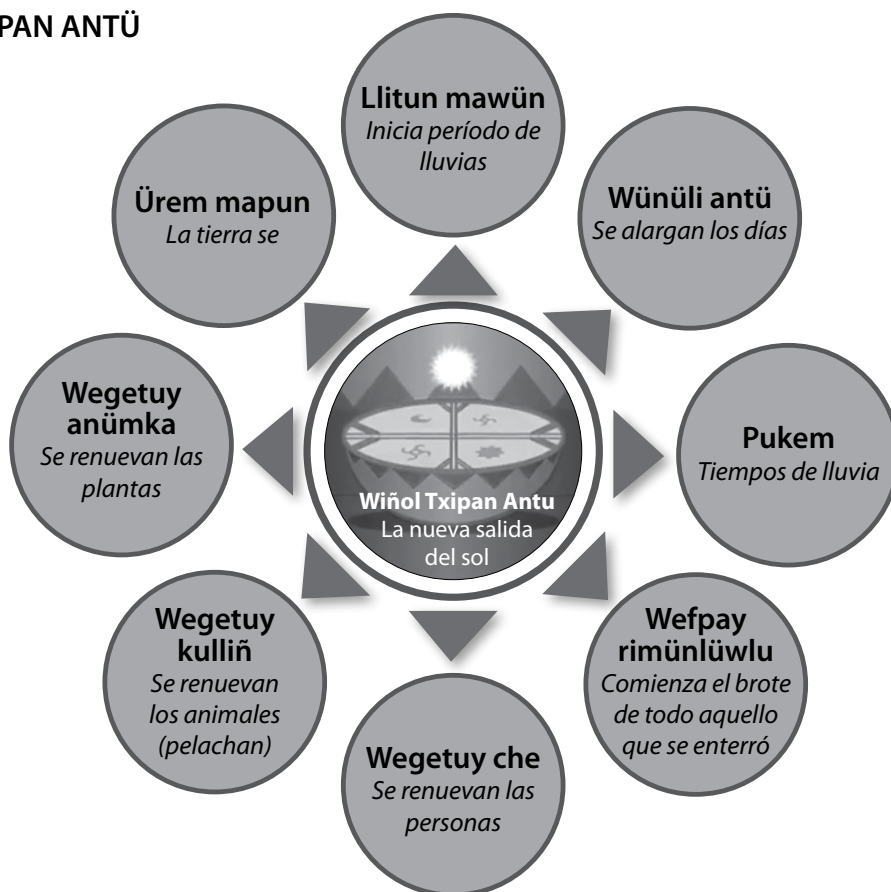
PAN ANTÜ

Llitun mawün
Inicia período de lluvias

Wünüli antü
Se alargan los días

Pukem
Tiempos de lluvia

Wefpay rimünlüwlu
Comienza el brote de todo aquello que se enterró

Wegetuy che
Se renuevan las personas

Wegetuy kulliñ
Se renuevan los animales (pelachan)

Wegetuy anümka
Se renuevan las plantas

Ürem mapun
La tierra se

Wiñol Txipan Antu
La nueva salida del sol